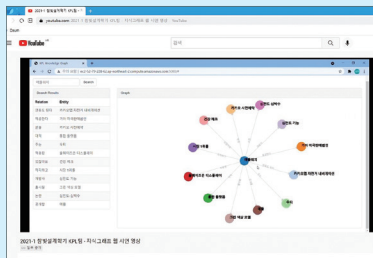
2021-1 창창설계학기 KPL팀 - 지식그래프 웹 시연 영상 - YouTube
youtube.com 2021-1 창창설계학기 KPL팀 - 지식그래프 웹 시연 영상 - YouTube
Daum
YouTube KR
검색

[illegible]

Search Results
Graph

| Relation | Entity |
|---|---|
| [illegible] | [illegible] |
| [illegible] | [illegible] |
| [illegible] | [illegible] |
| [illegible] | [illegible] |
| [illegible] | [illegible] |
| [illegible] | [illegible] |
| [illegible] | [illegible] |
| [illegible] | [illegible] |
| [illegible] | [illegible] |
| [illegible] | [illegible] |
| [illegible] | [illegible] |
| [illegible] | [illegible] |

2021-1 창창설계학기 KPL팀 - 지식그래프 웹 시연 영상
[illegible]